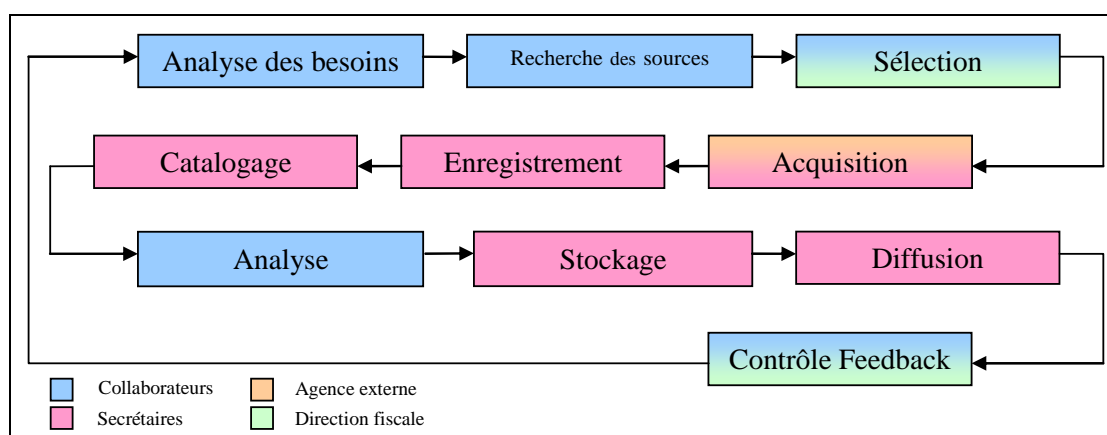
Analyse des besoins

Recherche des sources

Sélection

Catalogage

Enregistrement

Acquisition

Analyse

Stockage

Diffusion

Contrôle Feedback

Collaborateurs

Agence externe

Secrétaires

Direction fiscale